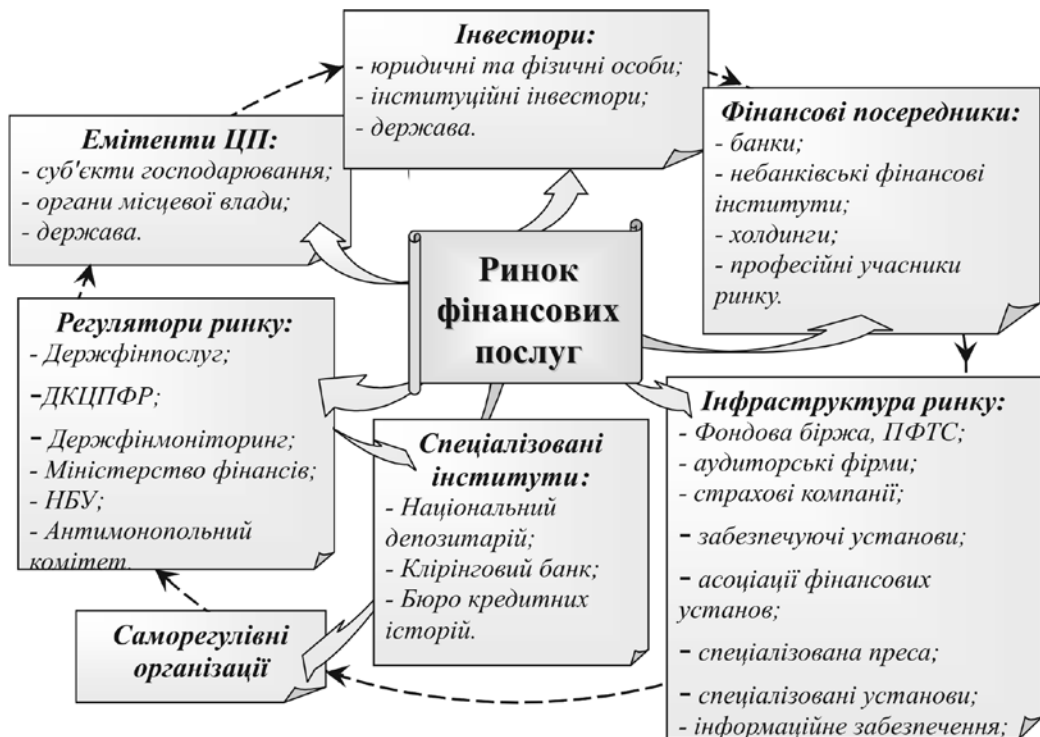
**Інвестори:**
- юридичні та фізичні особи;
- інституційні інвестори;
- держава.

**Емітенти ЦП:**
- суб'єкти господарювання;
- органи місцевої влади;
- держава.

**Фінансові посередники:**
- банки;
- небанківські фінансові інститути;
- холдинги;
- професійні учасники ринку.

**Ринок фінансових послуг**

**Регулятори ринку:**
- Держфінпослуг;
- ДКЦПФР;
- Держфінмоніторинг;
- Міністерство фінансів;
- НБУ;
- Антимонопольний комітет.

**Спеціалізовані інститути:**
- Національний депозитарій;
- Клірінговий банк;
- Бюро кредитних історій.

**Інфраструктура ринку:**
- Фондова біржа, ПФТС;
- аудиторські фірми;
- страхові компанії;
- забезпечуючі установи;
- асоціації фінансових установ;
- спеціалізована преса;
- спеціалізовані установи;
- інформаційне забезпечення;

**Саморегулівні організації**